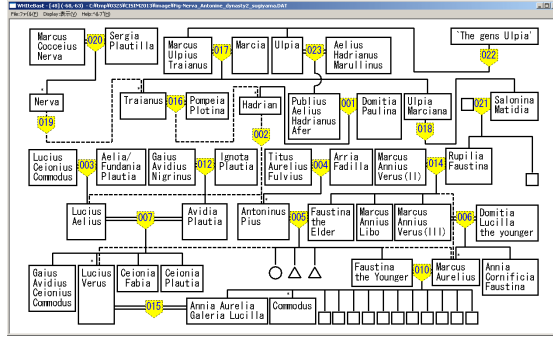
WriteBest - [48] (-68,-63) - C:/tmp/R0329/CISIM2013/image/fig-Nerva_Antonine_dynasty2_yogiyama.DAT
File(ファイル) Display(表示) Help(ヘルプ)

Marcus Cocceius Nerva
020
Sergia Plautilla
Marcus Ulpius Traianus
017
Marcia
Ulpia
023
Aelius Hadrianus Marullinus
`The gens Ulpia'
022
Nerva
019
Traianus
016
Pompeia Plotina
Hadrian
002
Publius Aelius Hadrianus Afer
001
Domitia Paulina
Ulpia Marciana
018
021
Salonina Matidia
Lucius Ceionius Commodus
003
Aelia/ Fundania Plautia
Gaius Avidius Nigrinus
012
Ignota Plautia
Titus Aurelius Fulvius
004
Arria Fadilla
Marcus Annius Verus(II)
014
Rupilia Faustina
Lucius Aelius
007
Avidia Plautia
Antoninus Pius
005
Faustina the Elder
Marcus Annius Libo
Marcus Annius Verus(III)
006
Domitia Lucilla the younger
Gaius Avidius Ceionius Commodus
Lucius Verus
Ceionia Fabia
Ceionia Plautia
Faustina the Younger
010
Marcus Aurelius
Annia Cornificia Faustina
015
Annia Aurelia Galeria Lucilla
Commodus